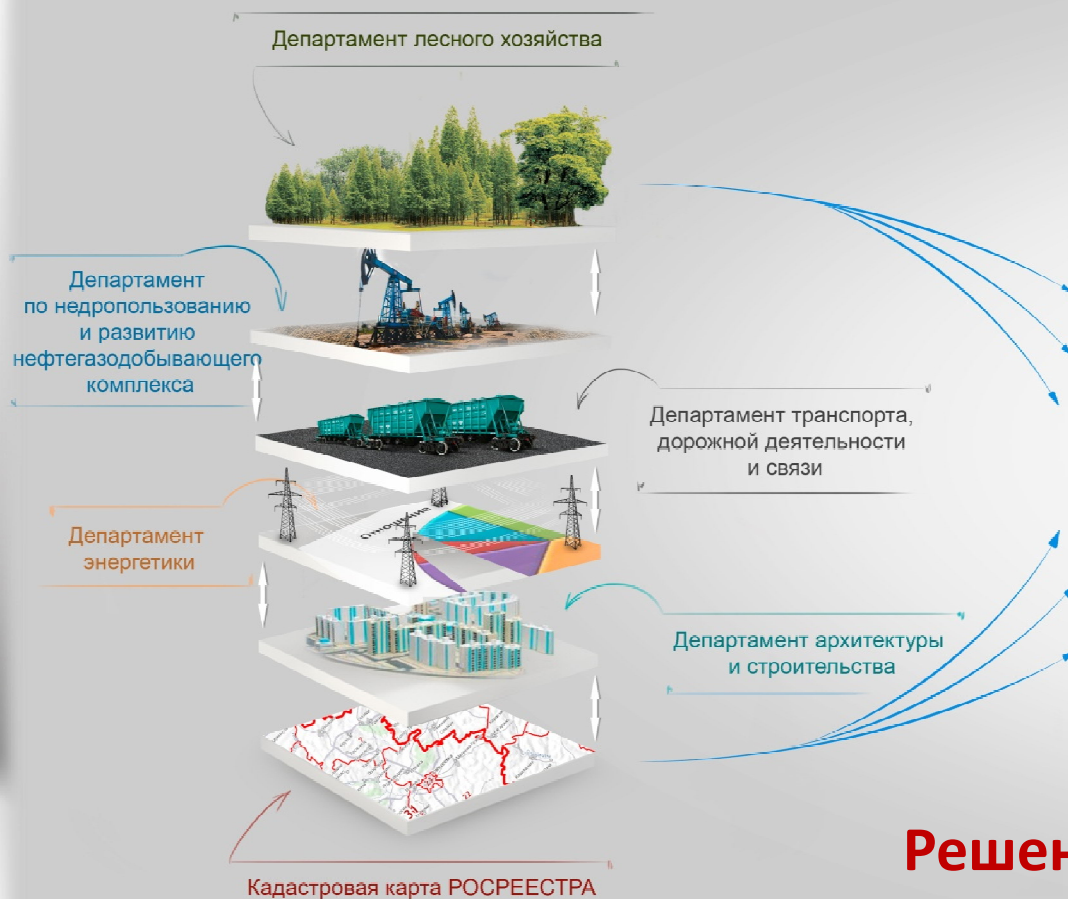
Департамент лесного хозяйства

Департамент по недропользованию и развитию нефтегазодобывающего комплекса

Департамент транспорта, дорожной деятельности и связи

Департамент энергетики

Департамент архитектуры и строительства

Кадастровая карта РОСРЕЕСТРА

Решен